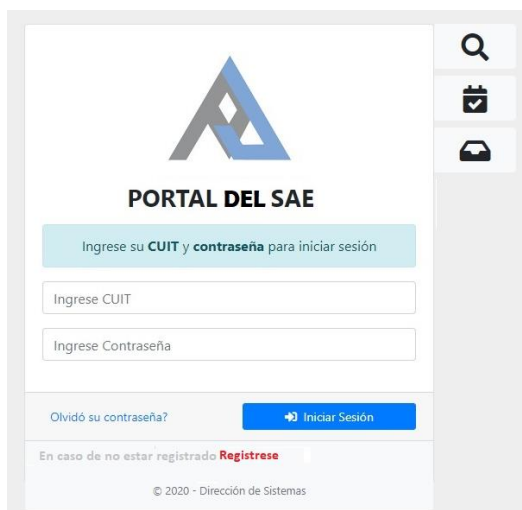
PORTAL DEL SAE

Ingrese su CUIT y contraseña para iniciar sesión

Ingrese CUIT

Ingrese Contraseña

Olvidó su contraseña?

Iniciar Sesión

En caso de no estar registrado Registrese

© 2020 - Dirección de Sistemas